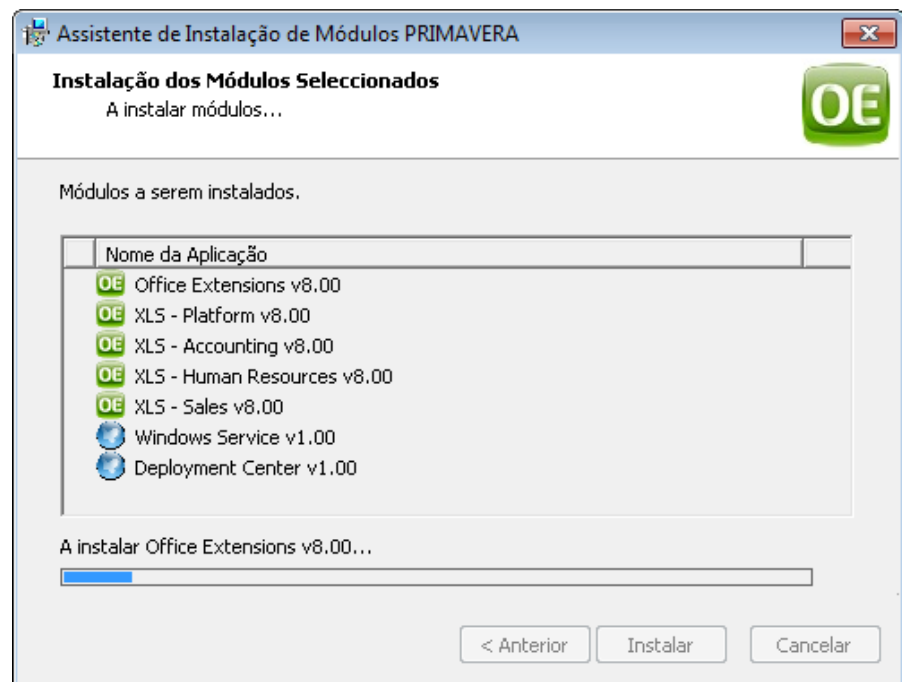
Assistente de Instalação de Módulos PRIMAVERA

Instalação dos Módulos Seleccionados
A instalar módulos...

OE

Módulos a serem instalados.

| Nome da Aplicação |
|---|
| Office Extensions v8.00 |
| XLS - Platform v8.00 |
| XLS - Accounting v8.00 |
| XLS - Human Resources v8.00 |
| XLS - Sales v8.00 |
| Windows Service v1.00 |
| Deployment Center v1.00 |

A instalar Office Extensions v8.00...

< Anterior  Instalar  Cancelar